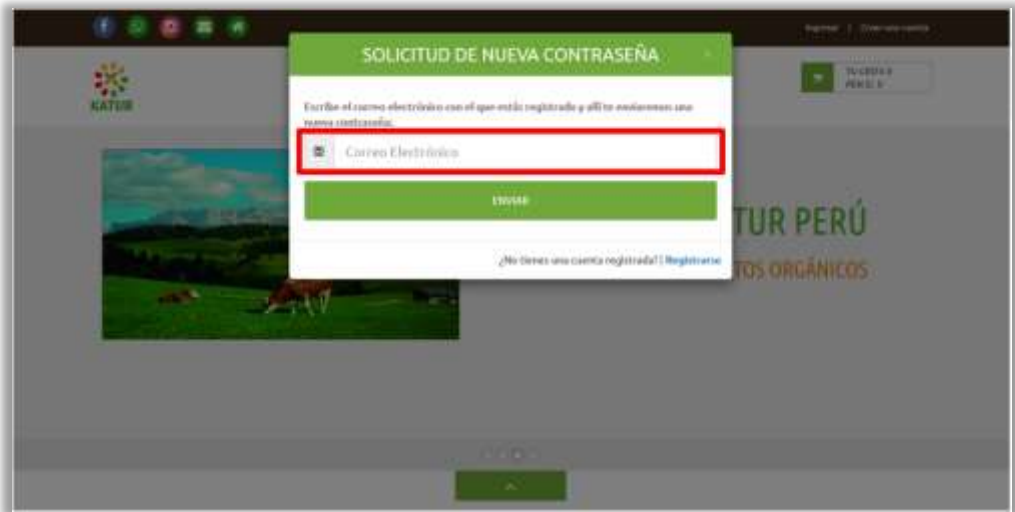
Ingresar | Crear una cuenta

KATUR

TU CESTA
PEN S/. 0

SOLICITUD DE NUEVA CONTRASEÑA

×

Escribe el correo electrónico con el que estás registrado y allí te enviaremos una nueva contraseña.

Correo Electrónico

ENVIAR

¿No tienes una cuenta registrada? | Registrarse

TUR PERÚ

TOS ORGÁNICOS